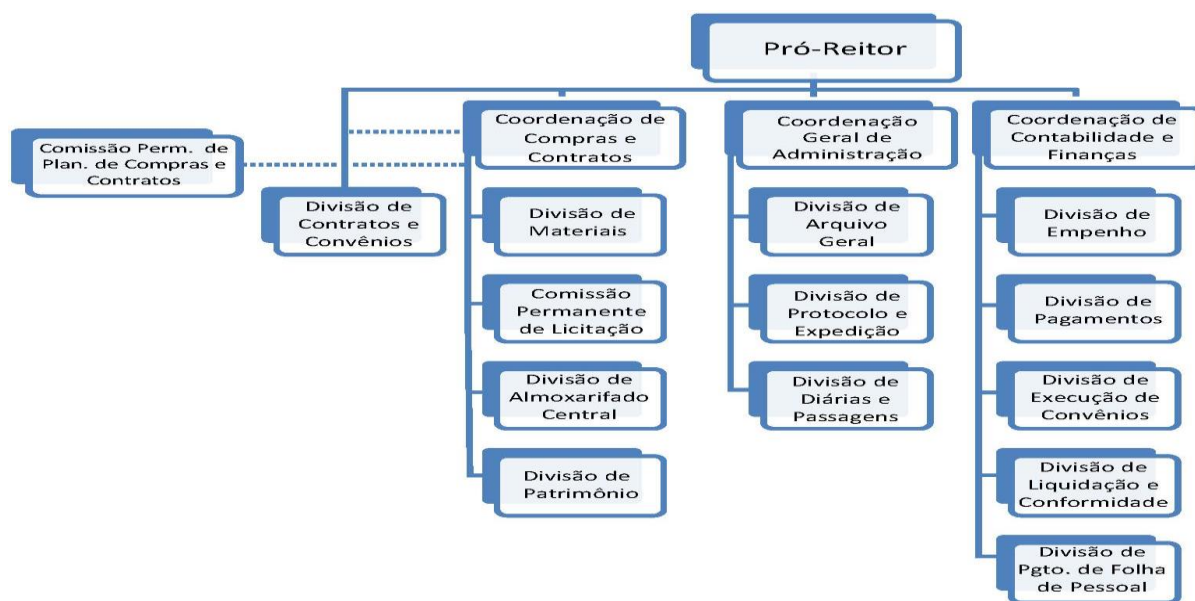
Pró-Reitor

Comissão Perm. de Plan. de Compras e Contratos

Divisão de Contratos e Convênios

Coordenação de Compras e Contratos

Divisão de Materiais

Comissão Permanente de Licitação

Divisão de Almoxarifado Central

Divisão de Patrimônio

Coordenação Geral de Administração

Divisão de Arquivo Geral

Divisão de Protocolo e Expedição

Divisão de Diárias e Passagens

Coordenação de Contabilidade e Finanças

Divisão de Empenho

Divisão de Pagamentos

Divisão de Execução de Convênios

Divisão de Liquidação e Conformidade

Divisão de Pgto. de Folha de Pessoal